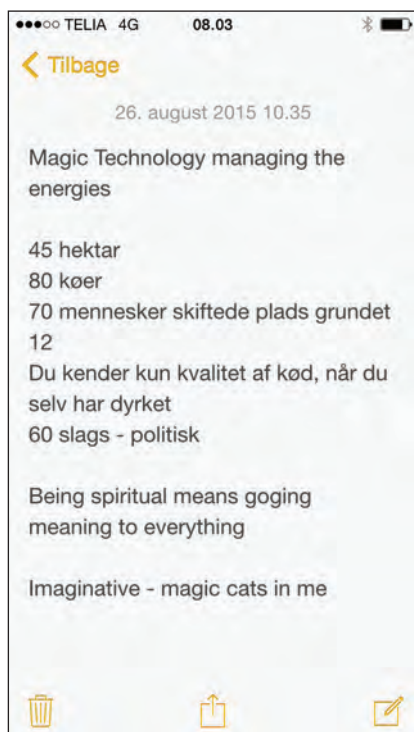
●●●○○ TELIA 4G 08.03

Tilbage

26. august 2015 10.35

Magic Technology managing the energies

45 hektar
80 køer
70 mennesker skiftede plads grundet 12
Du kender kun kvalitet af kød, når du selv har dyrket
60 slags - politisk

Being spiritual means goging meaning to everything

Imaginative - magic cats in me